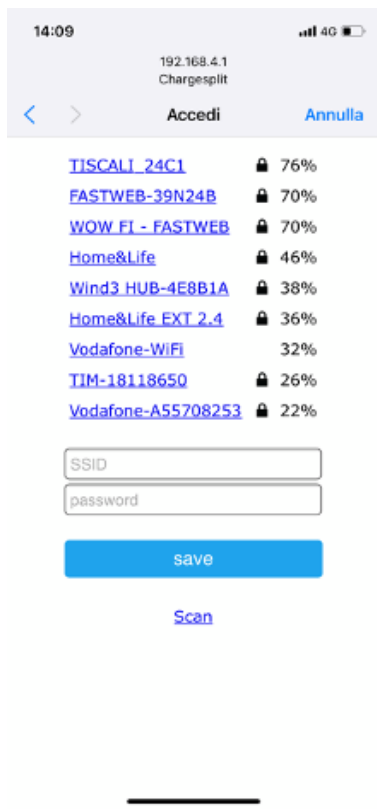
14:09

4G

192.168.4.1
Chargesplit

Accedi

Annulla

TISCALI_24C1 76%
FASTWEB-39N24B 70%
WOW FI - FASTWEB 70%
Home&Life 46%
Wind3 HUB-4E8B1A 38%
Home&Life EXT 2.4 36%
Vodafone-WiFi 32%
TIM-18118650 26%
Vodafone-A55708253 22%

SSID

password

save

Scan